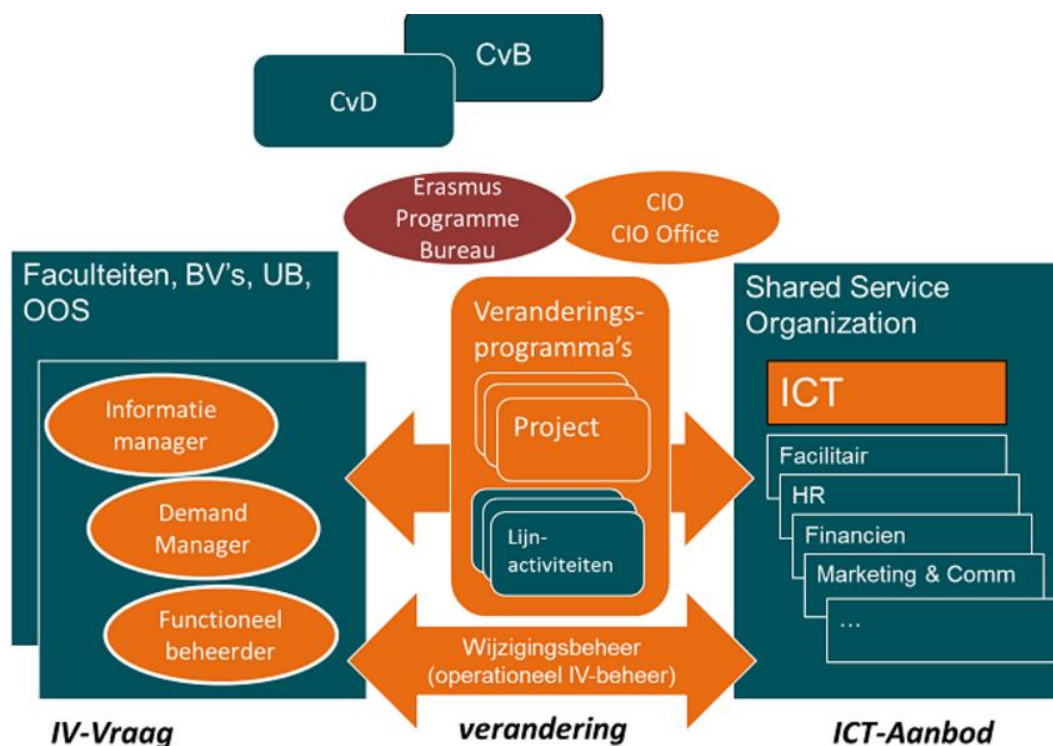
CvB

CvD

Erasmus Programme Bureau

CIO
CIO Office

Faculteiten, BV's, UB, OOS

Informatie manager

Demand Manager

Functioneel beheerder

Veranderings-programma's

Project

Lijn-activiteiten

Wijzigingsbeheer (operationeel IV-beheer)

Shared Service Organization

ICT

Facilitair

HR

Financien

Marketing & Comm

...

IV-Vraag

verandering

ICT-Aanbod